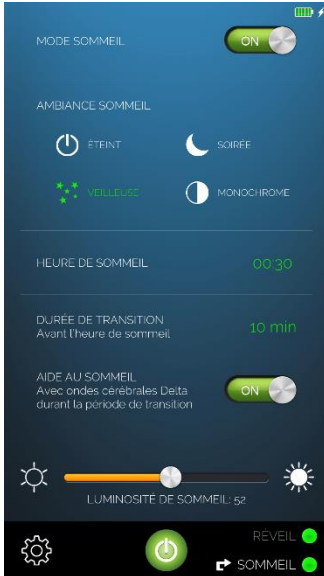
MODE SOMMEIL
ON

AMBIANCE SOMMEIL

ÉTEINT
SOIRÉE
VEILLEUSE
MONOCHROME

HEURE DE SOMMEIL
00:30

DURÉE DE TRANSITION
Avant l'heure de sommeil
10 min

AIDE AU SOMMEIL
Avec ondes cérébrales Delta durant la période de transition
ON

LUMINOSITÉ DE SOMMEIL: 52

RÉVEIL
SOMMEIL